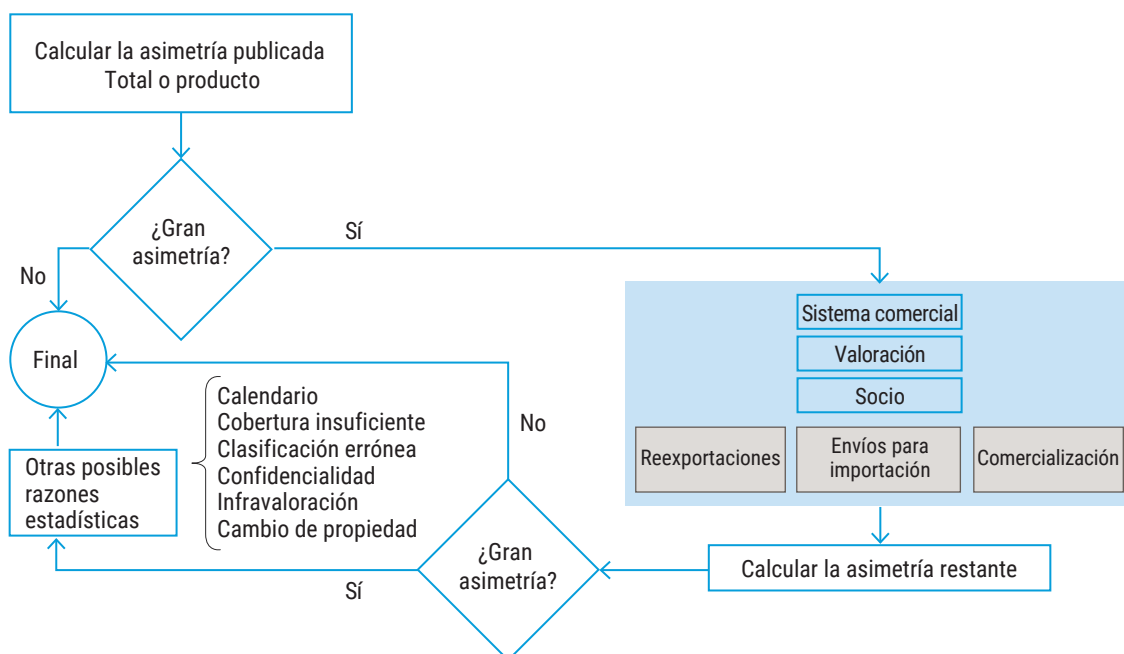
Calcular la asimetría publicada
Total o producto

¿Gran asimetría?

Sí

No

Sistema comercial
Valoración
Socio

Reexportaciones
Envíos para importación
Comercialización

Final

Calendario
Cobertura insuficiente
Clasificación errónea
Confidencialidad
Infravaloración
Cambio de propiedad

No

Otras posibles razones estadísticas

¿Gran asimetría?

Calcular la asimetría restante

Sí